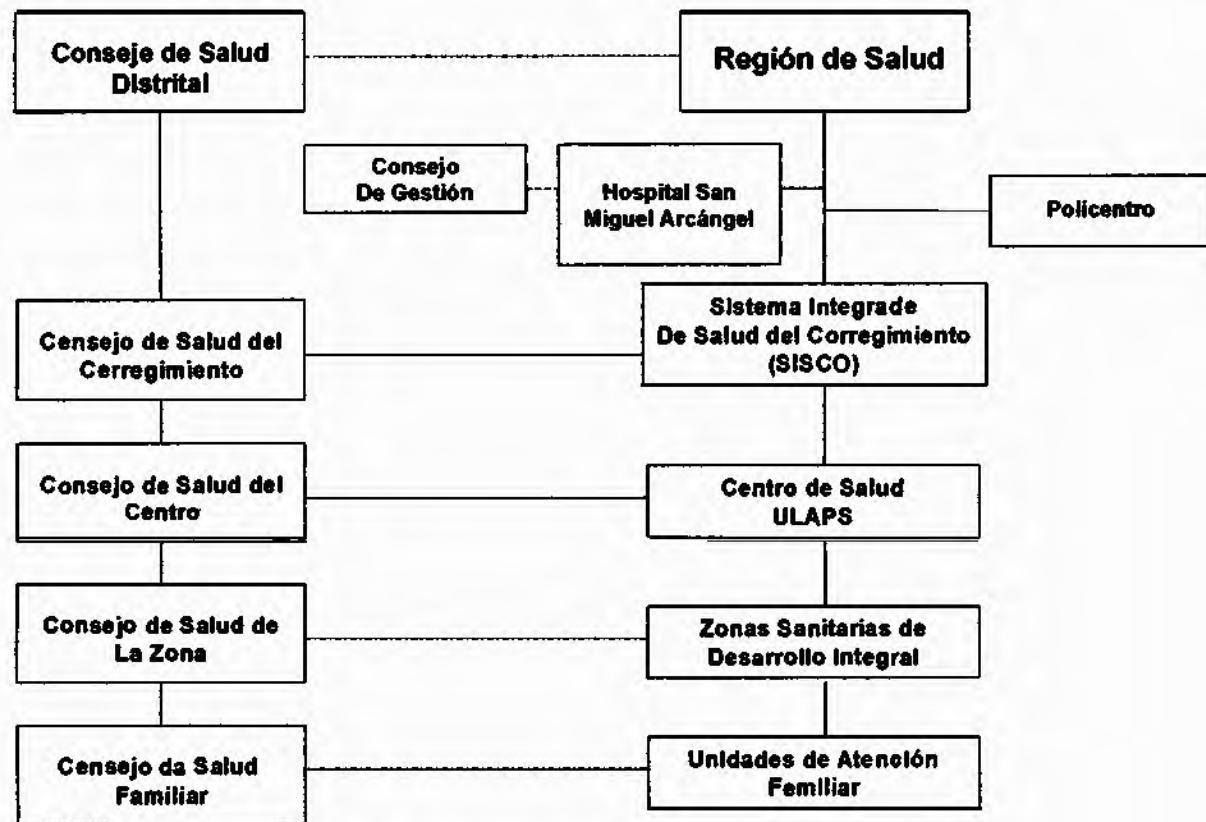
Consejo de Salud Distrital

Región de Salud

Consejo De Gestión

Hospital San Miguel Arcángel

Policentro

Consejo de Salud del Corregimiento

Sistema Integrade De Salud del Corregimiento (SISCO)

Consejo de Salud del Centro

Centro de Salud ULAPS

Consejo de Salud de La Zona

Zonas Sanitarias de Desarrollo Integral

Consejo da Salud Familiar

Unidades de Atención Familiar